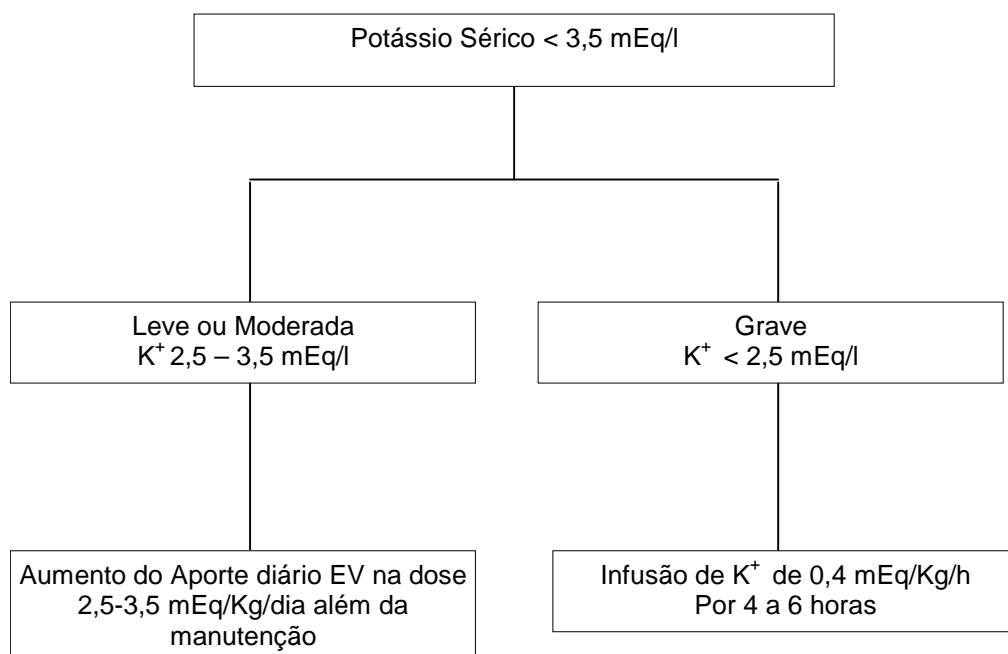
Potássio Sérico < 3,5 mEq/l

Leve ou Moderada
$K^+$ 2,5 – 3,5 mEq/l

Grave
$K^+$ < 2,5 mEq/l

Aumento do Aporte diário EV na dose 2,5-3,5 mEq/Kg/dia além da manutenção

Infusão de $K^+$ de 0,4 mEq/Kg/h
Por 4 a 6 horas